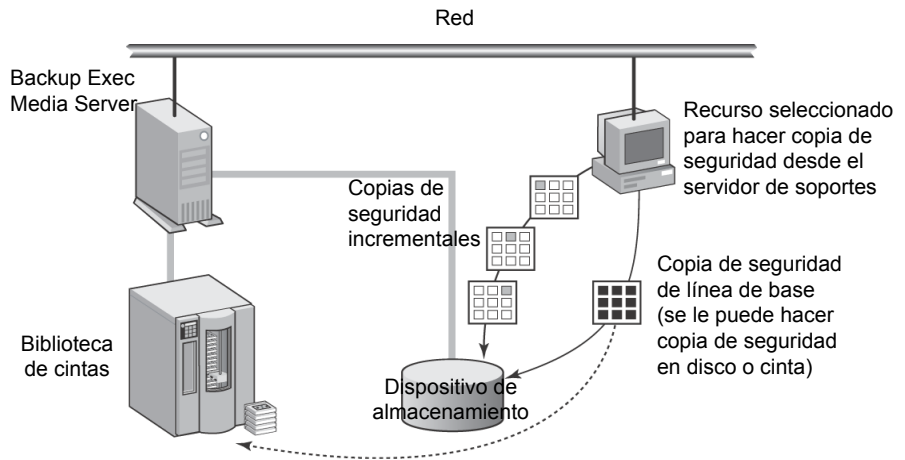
Red

Backup Exec Media Server

Recurso seleccionado para hacer copia de seguridad desde el servidor de soportes

Copias de seguridad incrementales

Copia de seguridad de línea de base (se le puede hacer copia de seguridad en disco o cinta)

Biblioteca de cintas

Dispositivo de almacenamiento